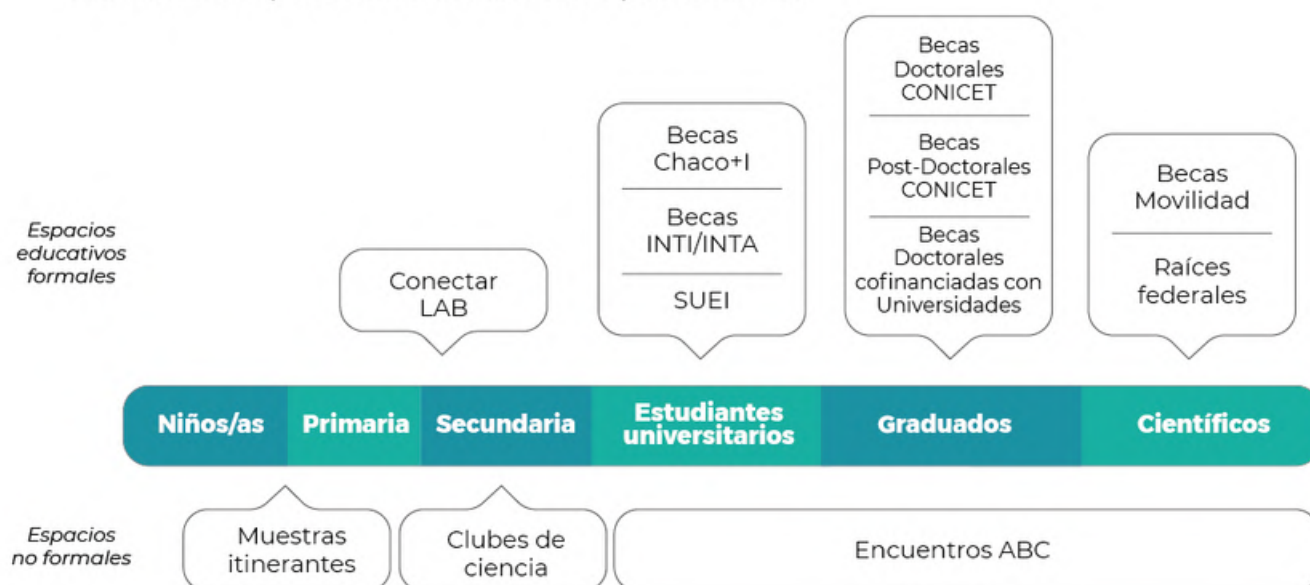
Becas Doctorales CONICET

Becas Post-Doctorales CONICET

Becas Doctorales cofinanciadas con Universidades

Becas Chaco+I

Becas INTI/INTA

SUEI

Becas Movilidad

Raíces federales

*Espacios educativos formales*

Conectar LAB

Niños/as | Primaria | Secundaria | Estudiantes universitarios | Graduados | Científicos

*Espacios no formales*

Muestras itinerantes

Clubes de ciencia

Encuentros ABC